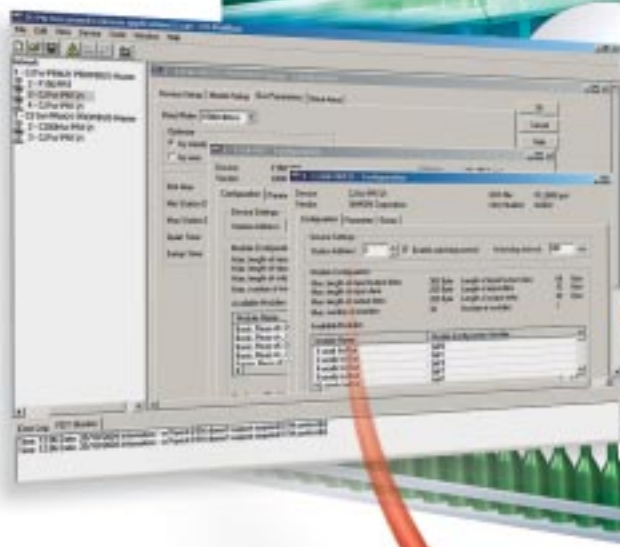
File Edit View Device Tools Window Help

Device Setup | Module Setup | Bus Parameters

OK

Cancel

Help

Device

Vendor

Configuration

Device Settings

Module Configuration

Available Modules

Device

Vendor

Configuration | Parameter | Groups

Device Settings

Module Configuration

Available Modules

Error Log

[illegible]